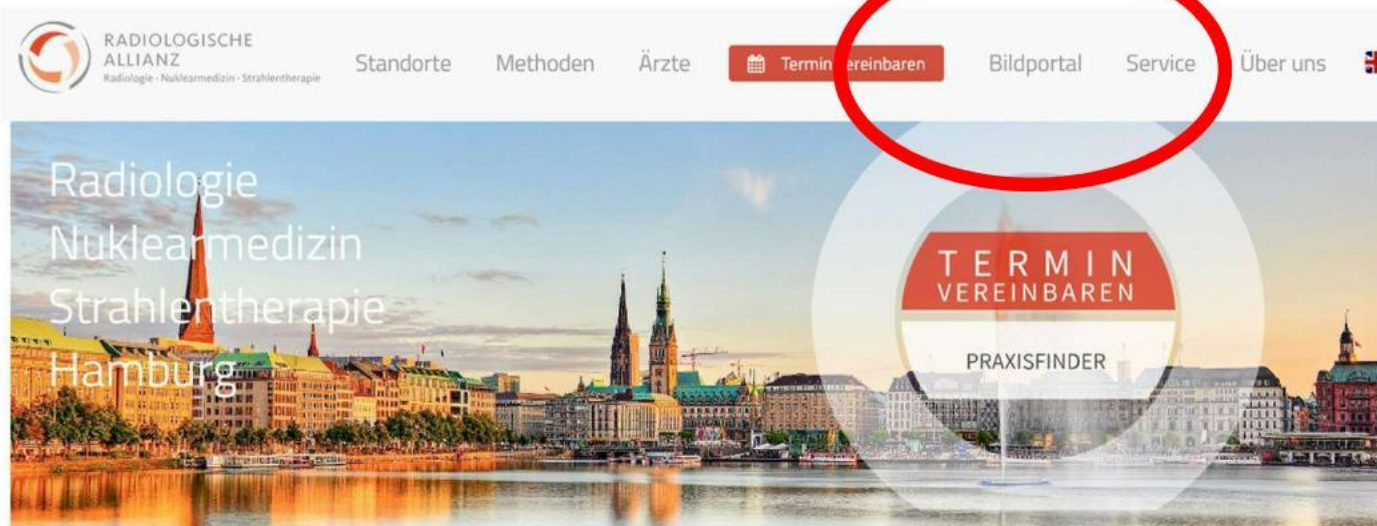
RADIOLOGISCHE ALLIANZ
Radiologie · Nuklearmedizin · Strahlentherapie

Standorte Methoden Ärzte Termin vereinbaren Bildportal Service Über uns

Radiologie
Nuklearmedizin
Strahlentherapie
Hamburg

TERMIN
VEREINBAREN

PRAXISFINDER